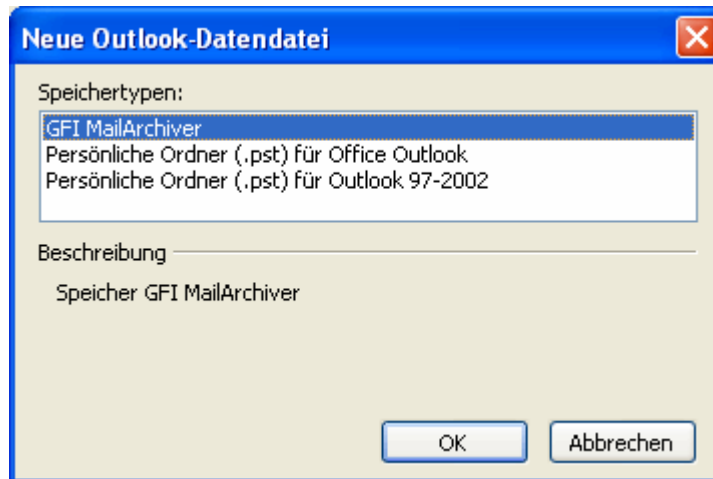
Neue Outlook-Datendatei

Speichertypen:

GFI MailArchiver
Persönliche Ordner (.pst) für Office Outlook
Persönliche Ordner (.pst) für Outlook 97-2002

Beschreibung

Speicher GFI MailArchiver

OK

Abbrechen